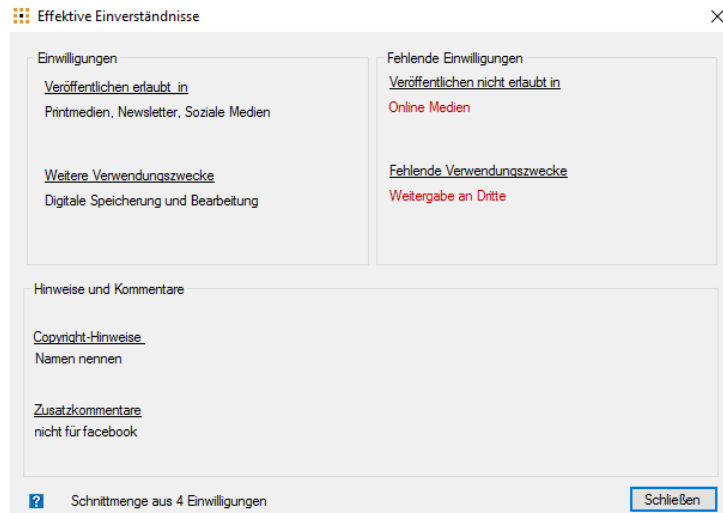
Effektive Einverständnisse

Einwilligungen

Veröffentlichen erlaubt in

Printmedien, Newsletter, Soziale Medien

Weitere Verwendungszwecke

Digitale Speicherung und Bearbeitung

Fehlende Einwilligungen

Veröffentlichen nicht erlaubt in

Online Medien

Fehlende Verwendungszwecke

Weitergabe an Dritte

Hinweise und Kommentare

Copyright-Hinweise

Namen nennen

Zusatzkommentare

nicht für facebook

?

Schnittmenge aus 4 Einwilligungen

Schließen